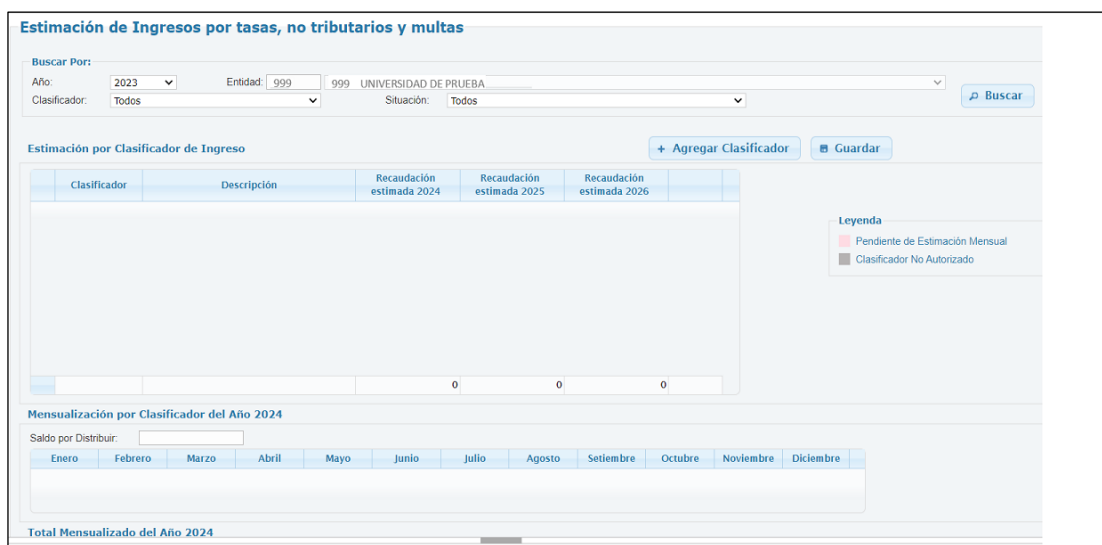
Estimación de Ingresos por tasas, no tributarios y multas

Buscar Por:

Año: 2023

Entidad: 999 999 UNIVERSIDAD DE PRUEBA

Clasificador: Todos

Situación: Todos

Buscar

Estimación por Clasificador de Ingreso

+ Agregar Clasificador

Guardar

| | Clasificador | Descripción | Recaudación estimada 2024 | Recaudación estimada 2025 | Recaudación estimada 2026 | |
|---|---|---|---|---|---|---|
| | | | 0 | 0 | 0 | |

Leyenda

Pendiente de Estimación Mensual

Clasificador No Autorizado

Mensualización por Clasificador del Año 2024

Saldo por Distribuir:

| Enero | Febrero | Marzo | Abril | Mayo | Junio | Julio | Agosto | Setiembre | Octubre | Noviembre | Diciembre |
|---|---|---|---|---|---|---|---|---|---|---|---|

Total Mensualizado del Año 2024